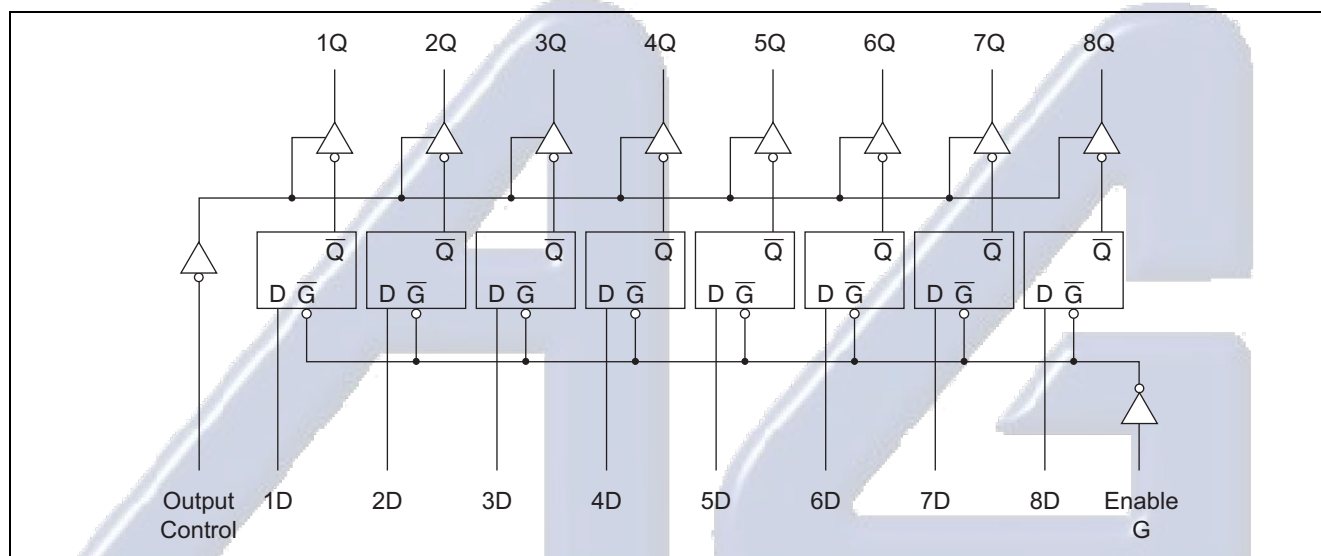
1Q 2Q 3Q 4Q 5Q 6Q 7Q 8Q

$\overline{Q}$ D $\overline{G}$
$\overline{Q}$ D $\overline{G}$
$\overline{Q}$ D $\overline{G}$
$\overline{Q}$ D $\overline{G}$
$\overline{Q}$ D $\overline{G}$
$\overline{Q}$ D $\overline{G}$
$\overline{Q}$ D $\overline{G}$
$\overline{Q}$ D $\overline{G}$

Output Control 1D 2D 3D 4D 5D 6D 7D 8D Enable G